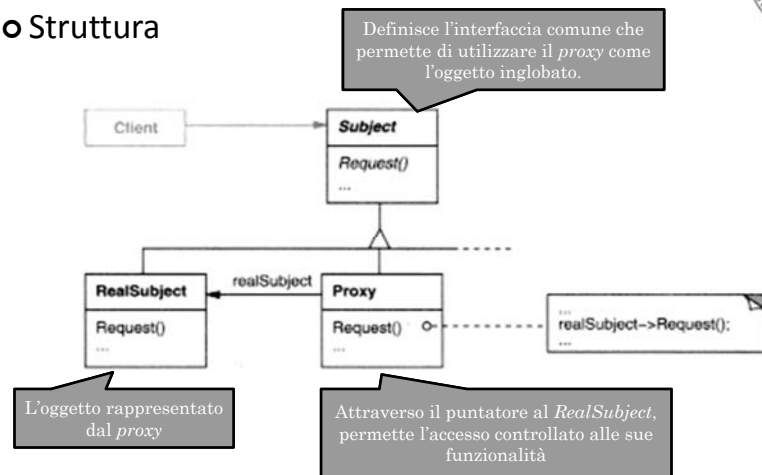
Struttura

Definisce l'interfaccia comune che permette di utilizzare il *proxy* come l'oggetto inglobato.

Client

Subject

Request()

...

RealSubject

Request()

...

realSubject

Proxy

Request()

...

...
realSubject->Request();
...

L'oggetto rappresentato dal *proxy*

Attraverso il puntatore al *RealSubject*, permette l'accesso controllato alle sue funzionalità